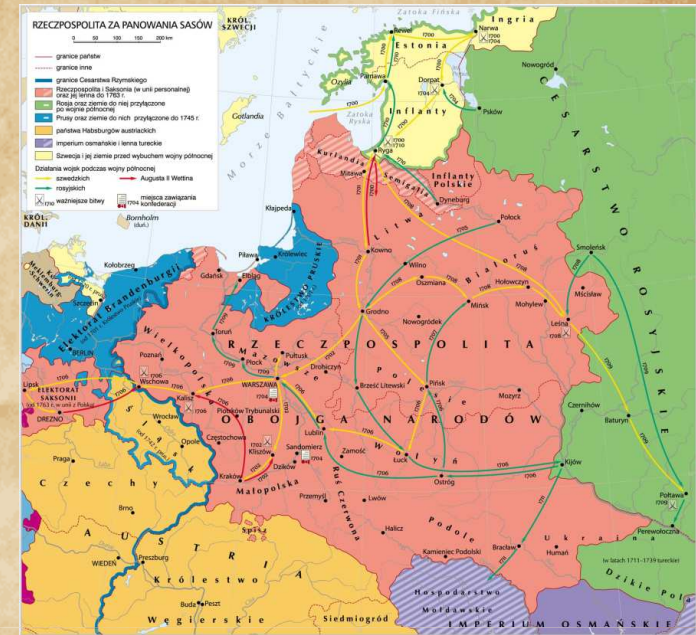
RZECZPOSPOLITA ZA PANOWANIA SASÓW

0 50 100 150 200 km

granice państw
granice inne
granice Cesarstwa Rzymskiego
Rzeczpospolita i Saksonia (w unii personalnej) oraz jej lenna do 1763 r.
Rosja oraz ziemie do niej przyłączone po wojnie północnej
Prusy oraz ziemie do nich przyłączone do 1745 r.
państwa Habsburgów austriackich
imperium osmańskie i lenna tureckie
Szwecja i jej ziemie przed wybuchem wojny północnej

Działania wojsk podczas wojny północnej
szwedzkich
Augusta II Wettina
rosyjskich
ważniejsze bitwy
miejsca zawiązania konfederacji

KRÓL. SZWECJI
Zatoka Fińska
Ingria
Estonia
Rewel
Narwa
Nowogród
Ozylia
Parnawa
Dorpat
Inflanty
Psków
Zatoka Ryska
Gotlandia
Morze Bałtyckie
Kurlandia
Ryga
Mitawa
Semigalia
Inflanty Polskie
Dyneburg
Połock
Smoleńsk
CESARSTWO ROSYJSKIE
Bornholm (duń.)
KRÓL. DANII
Kłajpeda
Piława
Królewiec
KRÓLESTWO PRUSKIE
Kowno
Litwa
Wilno
Oszmiana
Białoruś
Hołowczyn
Mścisław
Mohylew
Lesna
Kołobrzeg
Gdańsk
Elbląg
Szczecin
ELEKTORAT BRANDENBURGII
Toruń
Grodno
Nowogródek
Mińsk
Mazowsze
Pułtusk
RZECZPOSPOLITA OBOJGA NARODÓW
BERLIN
Poznań
Płock
Drohiczyn
Brześć Litewski
Pińsk
Wielkopolska
Wschowa
WARSZAWA
Polesie
Mozyrz
Czernihów
Lipsk
ELEKTORAT SAKSONII
Kalisz
Piotrków Trybunalski
Baturyn
DREZNO
Wrocław
Śląsk
Opole
Częstochowa
Radom
Kliszów
Sandomierz
Dzików
Lublin
Zamość
Wołyń
Łuck
Kijów
Praga
Czechy
Kraków
Małopolska
Ruś Czerwona
Przemyśl
Lwów
Ostróg
Połtawa
Brno
AUSTRIA
Halicz
Podole
Ukraina
Perewołoczna
WIEDEŃ
Spisz
Kamieniec Podolski
Bracław
Humań
Preszburg
Królestwo Węgierskie
Buda
Peszt
Siedmiogród
Hospodarstwo Mołdawskie
IMPERIUM OSMAŃSKIE
Dzikie Pola
(w latach 1711–1739 tureckie)
1700
1701
1702
1703
1704
1705
1706
1707
1708
1709
1710